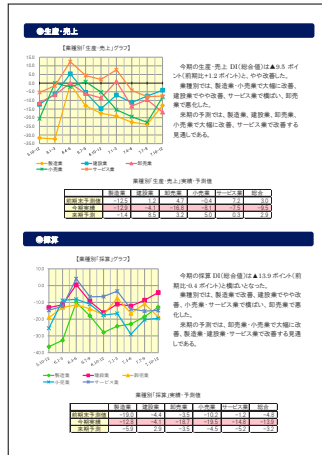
●生産・売上

【業種別「生産・売上」グラフ】

15.0
10.0
5.0
0.0
-5.0
-10.0
-15.0
-20.0
-25.0
-30.0

製造業 建設業 卸売業 小売業 サービス業

今期の生産・売上 DI(総合値)は▲9.5 ポイント(前期比+1.2 ポイント)と、やや改善した。

業種別では、製造業・小売業で大幅に改善、建設業でやや改善、サービス業で横ばい、卸売業で悪化した。

来期の予測では、製造業、建設業、卸売業、小売業で大幅に改善、サービス業で改善する見通しである。

業種別「生産・売上」実績・予測値

| | 製造業 | 建設業 | 卸売業 | 小売業 | サービス業 | 総合 |
|---|---|---|---|---|---|---|
| 前期末予測値 | -12.5 | 1.2 | 4.3 | -0.4 | 7.5 | 3.0 |
| 今期実績 | -12.8 | -4.1 | -16.8 | -8.1 | -7.5 | -9.5 |
| 来期予測 | -1.4 | 8.5 | 3.2 | 5.0 | 0.3 | 2.9 |

●採算

【業種別「採算」グラフ】

0.0
-5.0
-10.0
-15.0
-20.0
-25.0
-30.0
-35.0
-40.0

製造業 建設業 卸売業 小売業 サービス業

今期の採算 DI(総合値)は▲13.9 ポイント(前期比-0.4 ポイント)と横ばいとなった。

業種別では、製造業で改善、建設業でやや改善、小売業・サービス業で横ばい、卸売業で悪化した。

来期の予測では、卸売業・小売業で大幅に改善、製造業・建設業・サービス業で改善する見通しである。

業種別「採算」実績・予測値

| | 製造業 | 建設業 | 卸売業 | 小売業 | サービス業 | 総合 |
|---|---|---|---|---|---|---|
| 前期末予測値 | -19.0 | -4.4 | -16.5 | -4.2 | -10.5 | -12.0 |
| 今期実績 | -12.5 | -4.1 | -18.7 | -15.5 | -14.8 | -13.9 |
| 来期予測 | -5.9 | 2.9 | -3.5 | -4.5 | -5.2 | -3.7 |